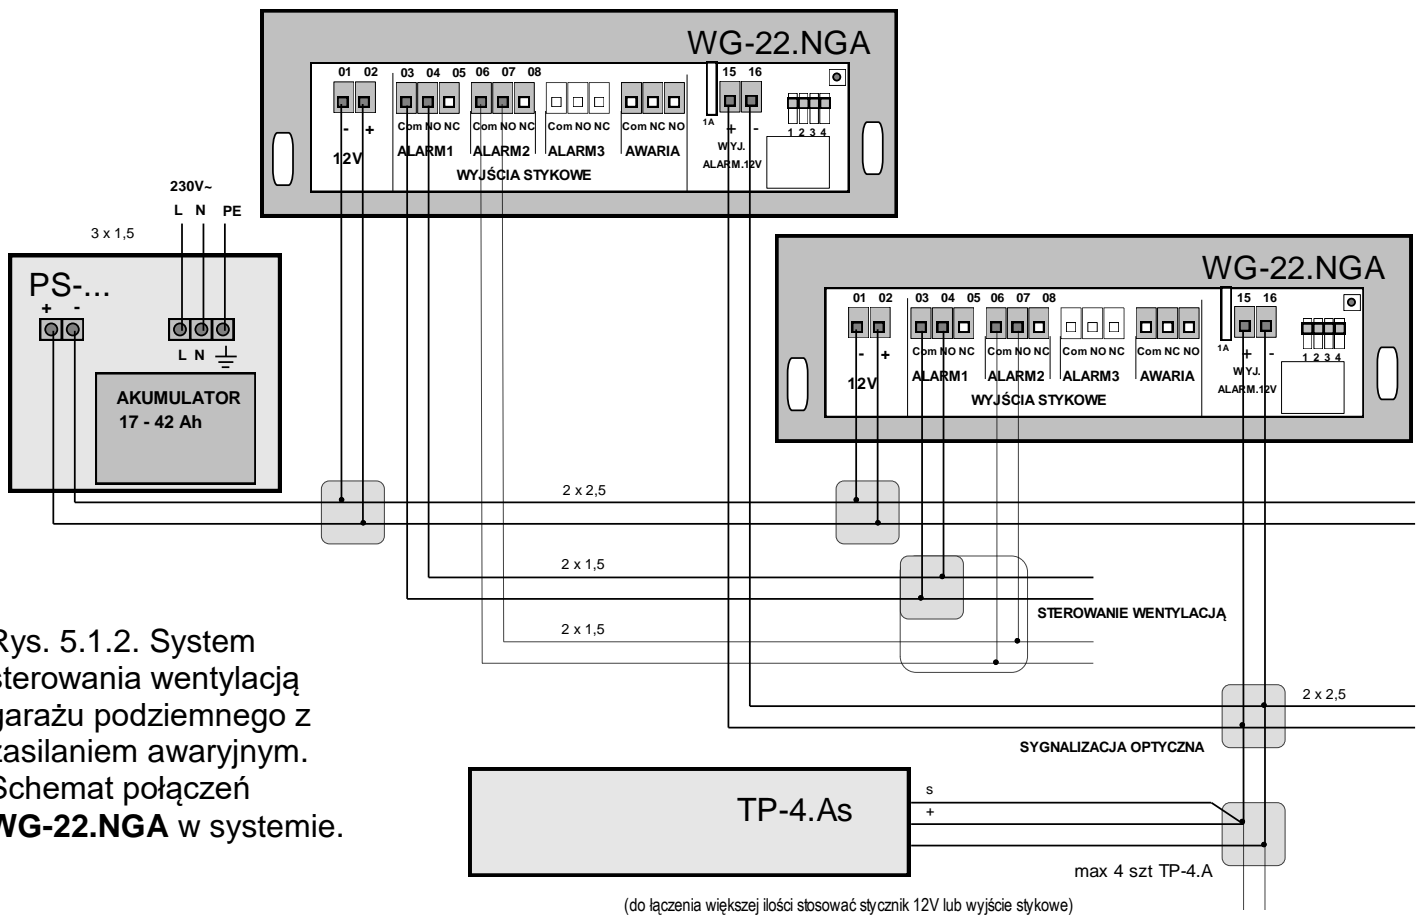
WG-22.NGA

01 02 03 04 05 06 07 08 15 16

- + Com NO NC Com NO NC Com NO NC Com NC NO 1A + -

12V ALARM1 ALARM2 ALARM3 AWARIA WYJ. ALARM.12V 1 2 3 4

WYJŚCIA STYKOWE

230V~
L N PE
3 x 1,5

PS-...
+ -
L N

AKUMULATOR
17 - 42 Ah

WG-22.NGA

01 02 03 04 05 06 07 08 15 16

- + Com NO NC Com NO NC Com NO NC Com NC NO 1A + -

12V ALARM1 ALARM2 ALARM3 AWARIA WYJ. ALARM.12V 1 2 3 4

WYJŚCIA STYKOWE

2 x 2,5

2 x 1,5

STEROWANIE WENTYLACJĄ

2 x 1,5

Rys. 5.1.2. System sterowania wentylacją garażu podziemnego z zasilaniem awaryjnym. Schemat połączeń **WG-22.NGA** w systemie.

2 x 2,5

SYGNALIZACJA OPTYCZNA

TP-4.As

s
+

max 4 szt TP-4.A

(do łączenia większej ilości stosować stycznik 12V lub wyjście stykowe)